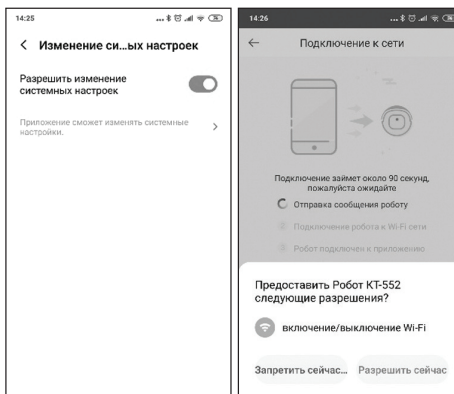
14:25

< Изменение си...ых настроек

Разрешить изменение системных настроек

Приложение сможет изменять системные настройки. >

14:26

← Подключение к сети

Подключение займет около 90 секунд, пожалуйста ожидайте

Отправка сообщения роботу

Подключение робота к Wi-Fi сети

Робот подключен к приложению

Предоставить Робот KT-552 следующие разрешения?

включение/выключение Wi-Fi

Запретить сейчас... Разрешить сейчас